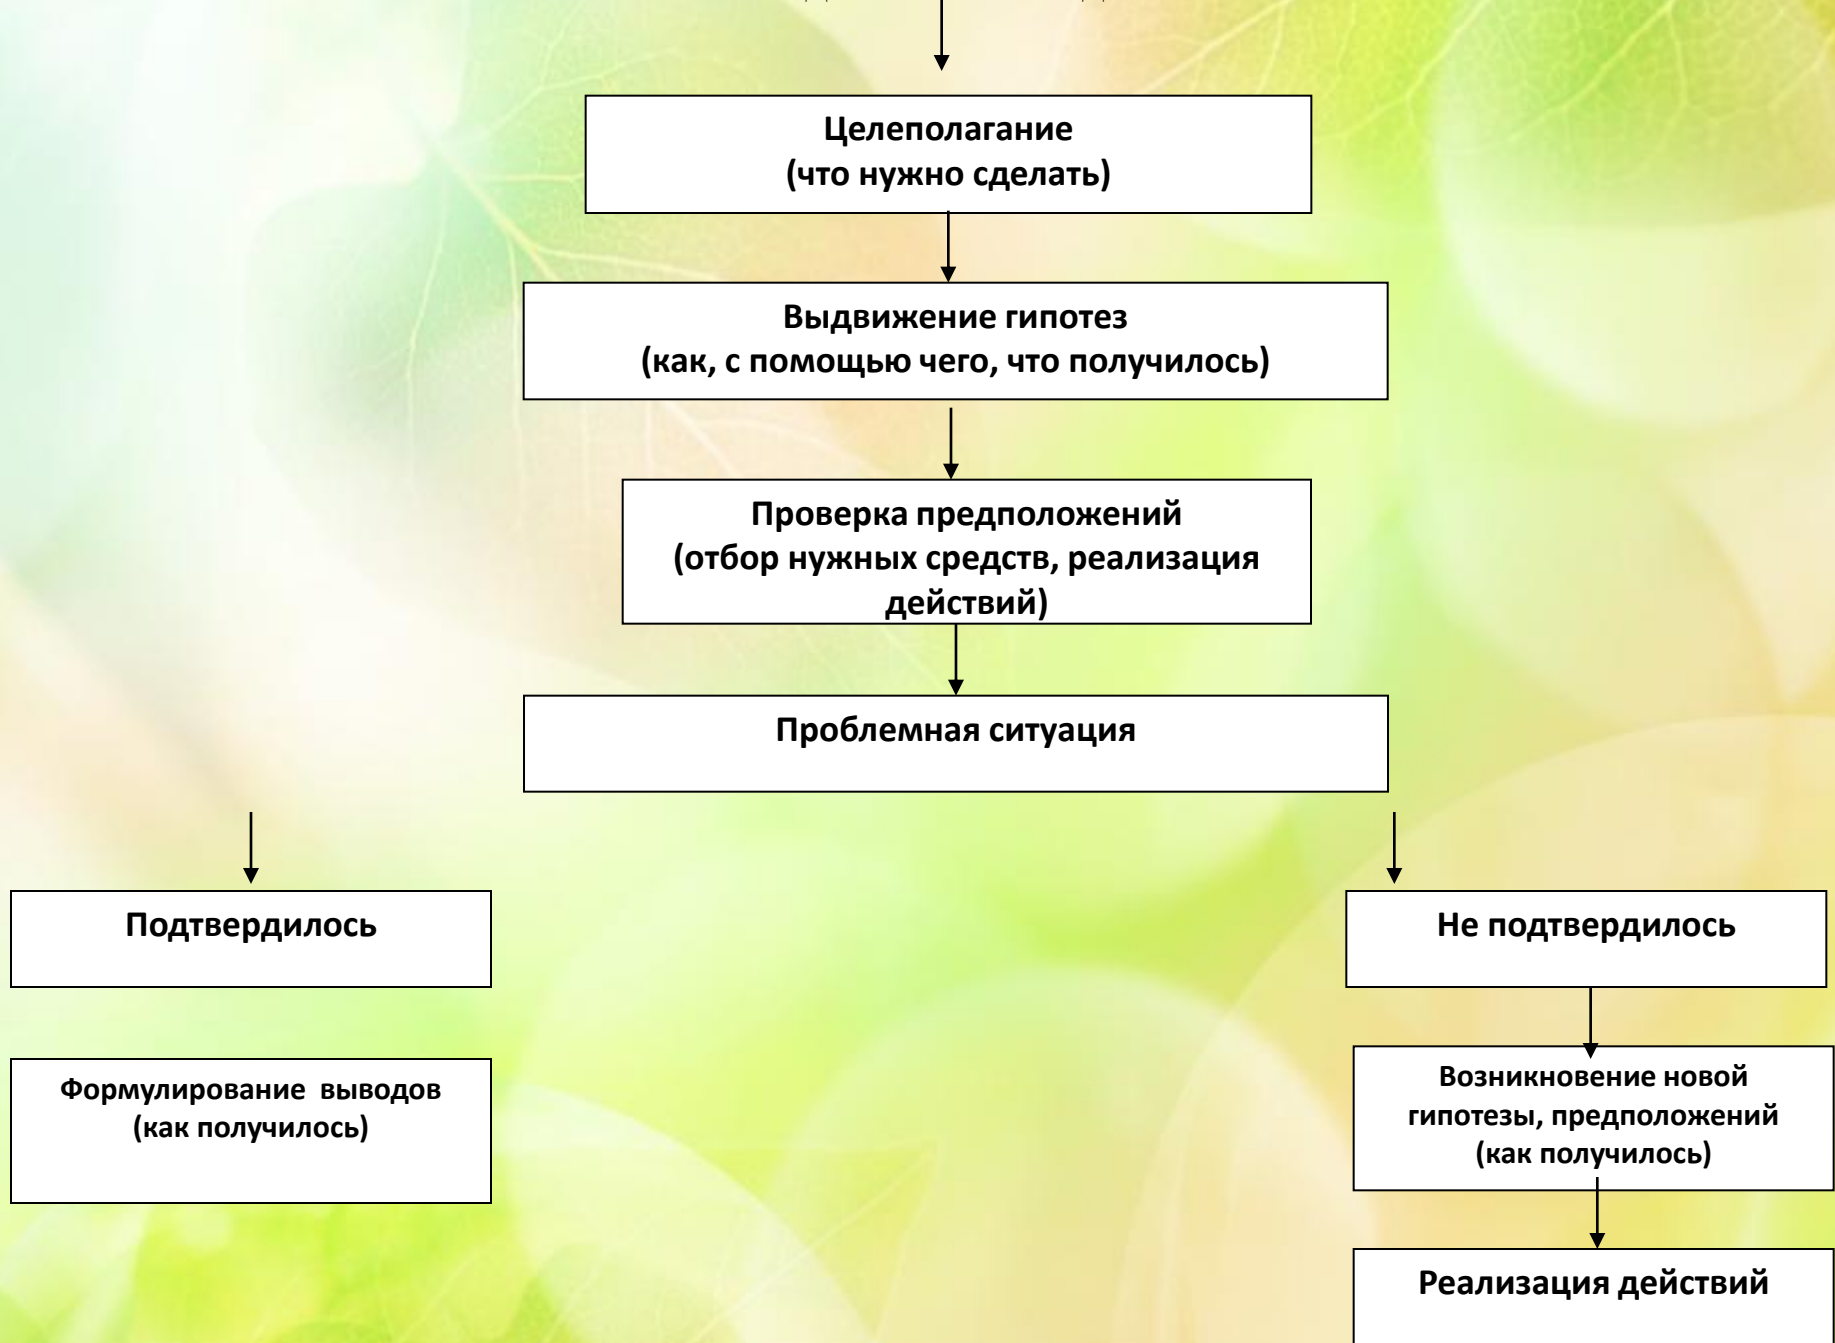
Целеполагание
(что нужно сделать)

Выдвижение гипотез
(как, с помощью чего, что получилось)

Проверка предположений
(отбор нужных средств, реализация действий)

Проблемная ситуация

Подтвердилось

Не подтвердилось

Формулирование выводов
(как получилось)

Возникновение новой гипотезы, предположений
(как получилось)

Реализация действий